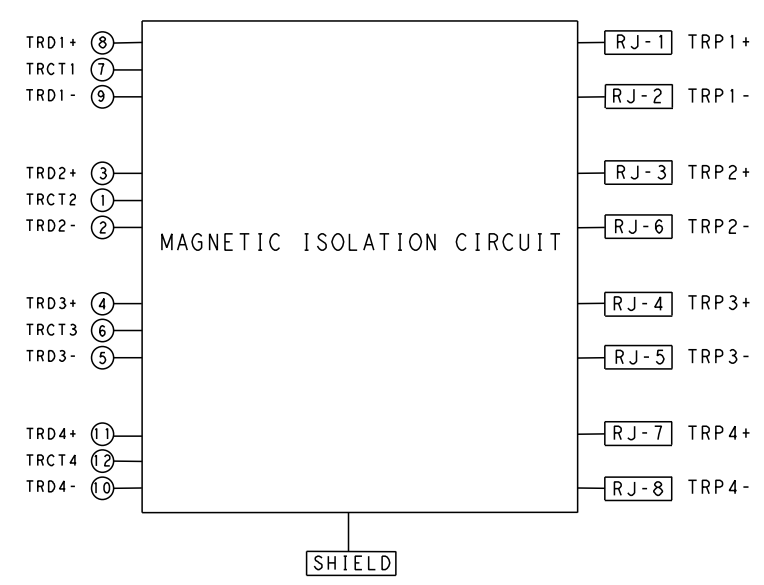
TRD1+ 8
TRCT1 7
TRD1- 9

TRD2+ 3
TRCT2 1
TRD2- 2

TRD3+ 4
TRCT3 6
TRD3- 5

TRD4+ 11
TRCT4 12
TRD4- 10

MAGNETIC ISOLATION CIRCUIT

RJ-1 TRP1+
RJ-2 TRP1-
RJ-3 TRP2+
RJ-6 TRP2-
RJ-4 TRP3+
RJ-5 TRP3-
RJ-7 TRP4+
RJ-8 TRP4-

SHIELD